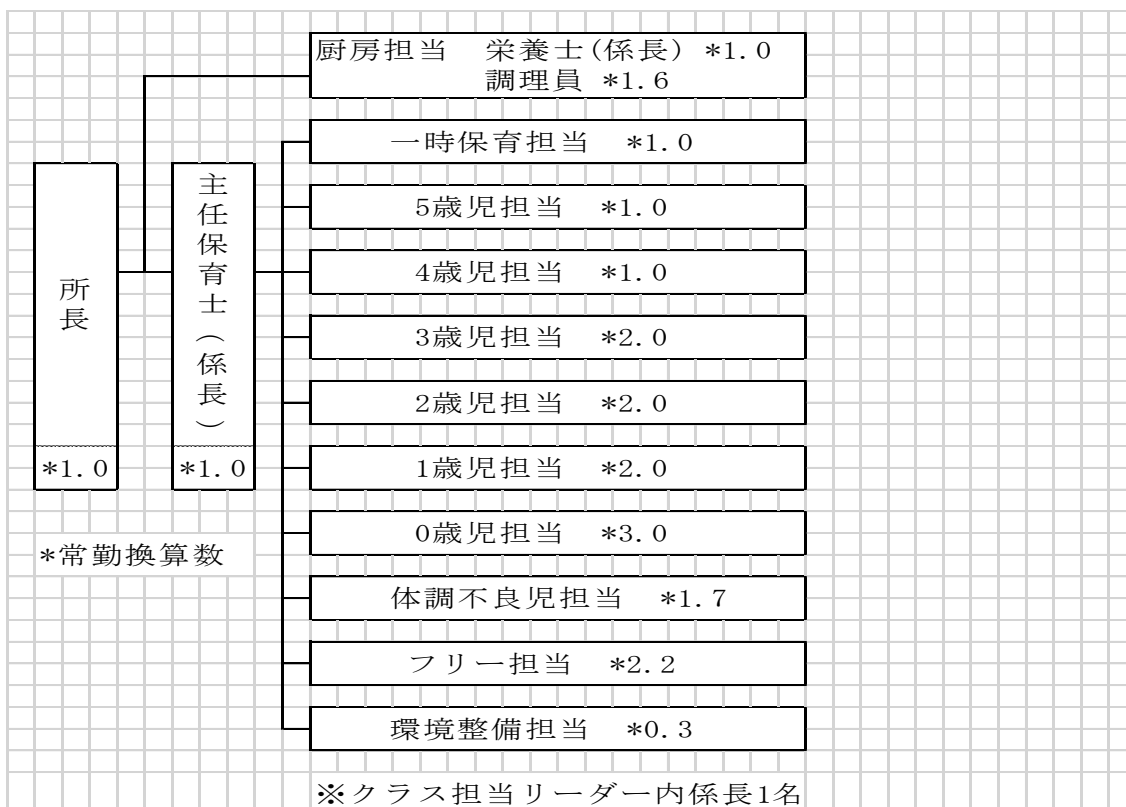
所長

*1.0

主任保育士（係長）

*1.0

厨房担当　栄養士(係長) *1.0
調理員 *1.6

一時保育担当　*1.0

5歳児担当　*1.0

4歳児担当　*1.0

3歳児担当　*2.0

2歳児担当　*2.0

1歳児担当　*2.0

0歳児担当　*3.0

体調不良児担当　*1.7

フリー担当　*2.2

環境整備担当　*0.3

*常勤換算数

※クラス担当リーダー内係長1名